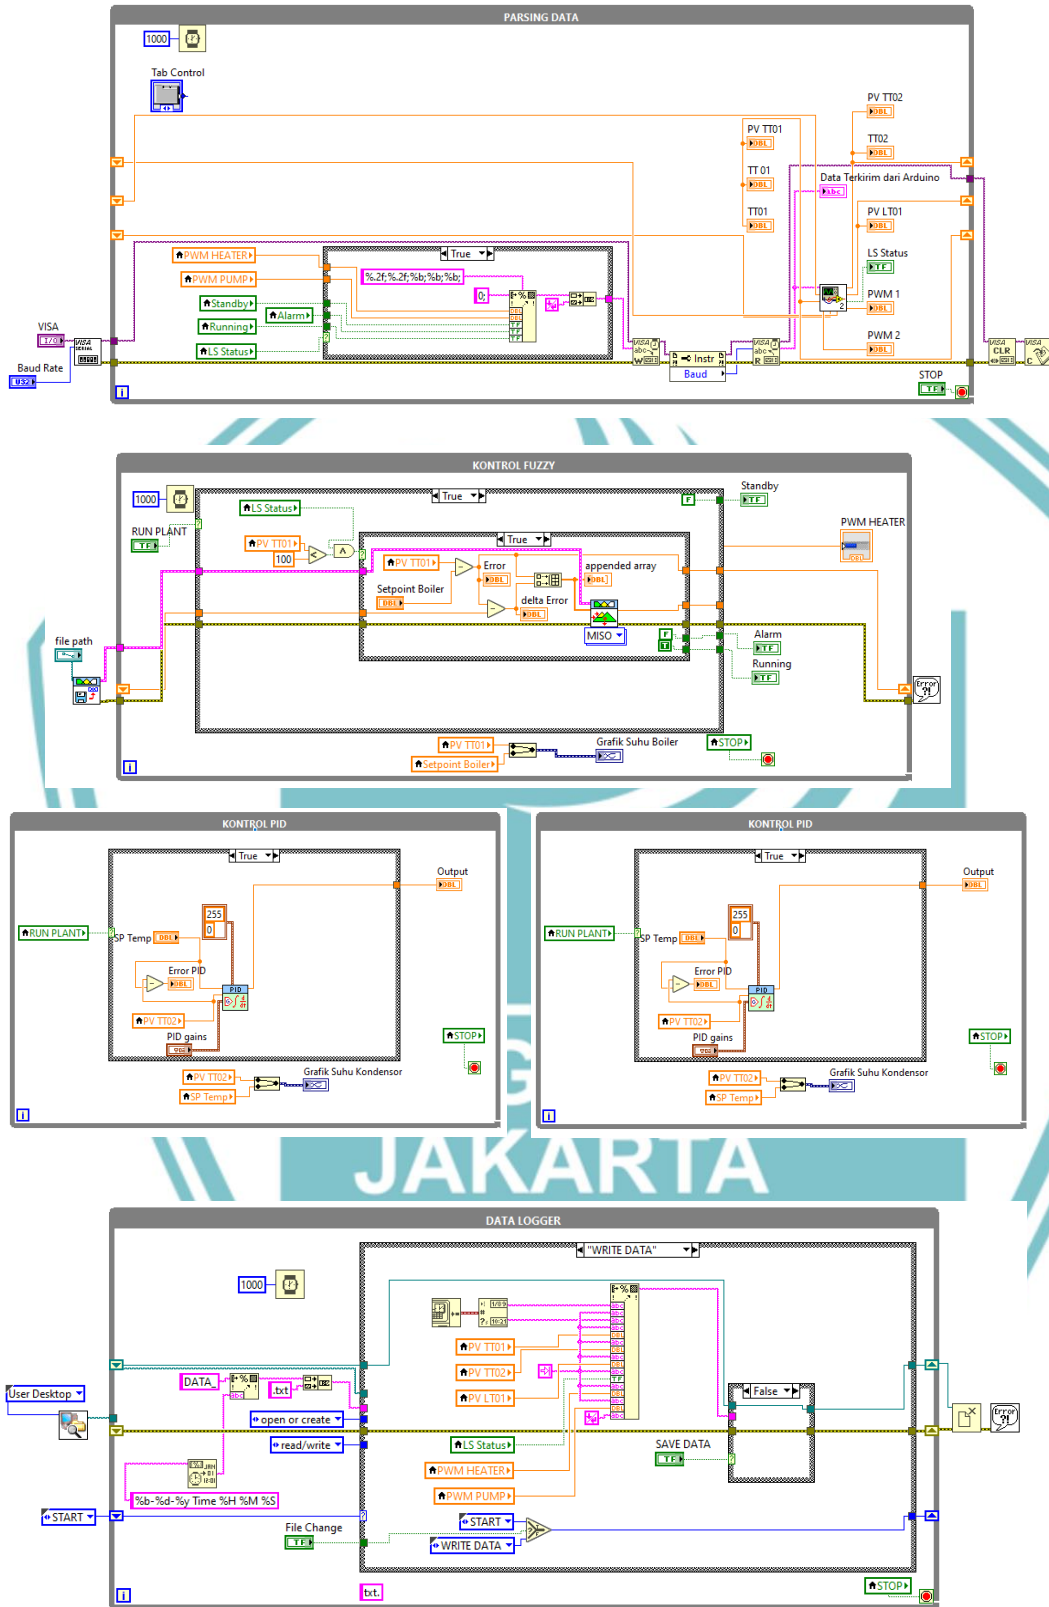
PARSING DATA

1000

Tab Control

PV TT02

PV TT01

TT02

TT 01

Data Terkirim dari Arduino

TT01

PV LT01

LS Status

PWM HEATER

True

PWM PUMP

%.2f;%.2f;%b;%b;%b;

Standby

0;

Alarm

PWM 1

Running

LS Status

PWM 2

VISA

Baud Rate

Instr

Baud

STOP

KONTROL FUZZY

1000

True

Standby

RUN PLANT

LS Status

PWM HEATER

PV TT01

True

100

A

PV TT01

Error

appended array

Setpoint Boiler

delta Error

file path

MISO

Alarm

Running

PV TT01

Grafik Suhu Boiler

STOP

Setpoint Boiler

KONTROL PID

True

Output

255

RUN PLANT

SP Temp

0

Error PID

PID

PV TT02

PID gains

STOP

PV TT02

Grafik Suhu Kondensor

SP Temp

KONTROL PID

True

Output

255

RUN PLANT

SP Temp

0

Error PID

PID

PV TT02

PID gains

STOP

PV TT02

Grafik Suhu Kondensor

SP Temp

JAKARTA

DATA LOGGER

"WRITE DATA"

1000

PV TT01

PV TT02

PV LT01

User Desktop

DATA

.txt

False

open or create

read/write

LS Status

SAVE DATA

PWM HEATER

PWM PUMP

%b-%d-%y Time %H %M %S

START

START

File Change

WRITE DATA

txt.

STOP